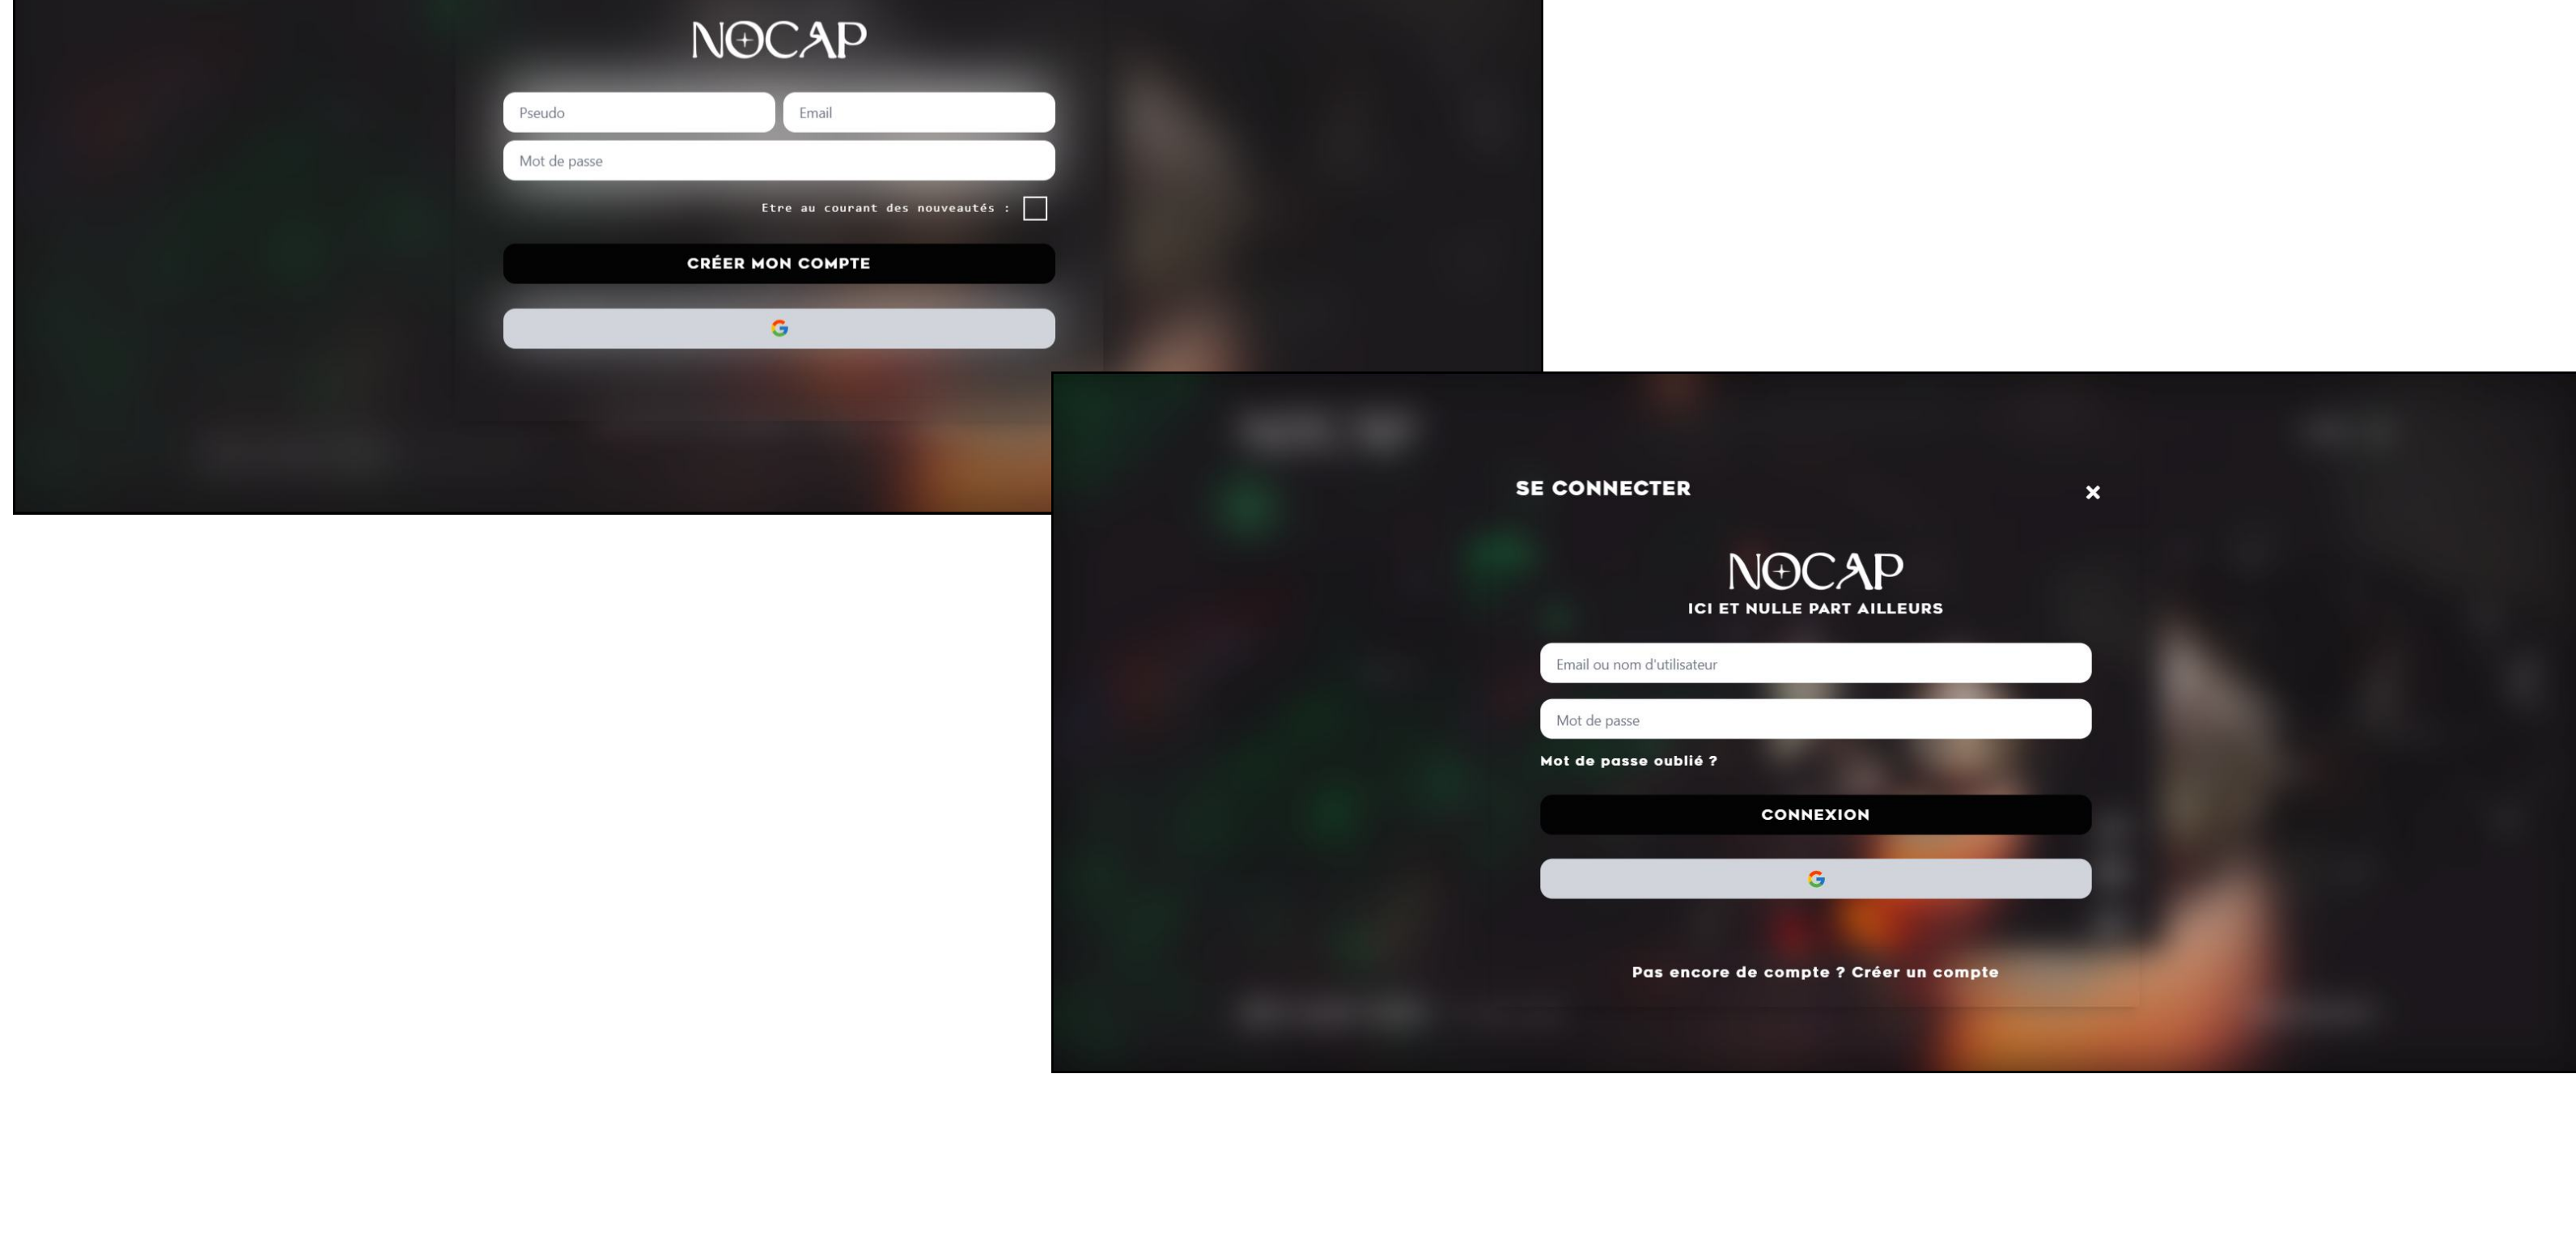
NOCAP

Pseudo

Email

Mot de passe

Etre au courant des nouveautés :

CRÉER MON COMPTE

G

SE CONNECTER

×

NOCAP

ICI ET NULLE PART AILLEURS

Email ou nom d'utilisateur

Mot de passe

Mot de passe oublié ?

CONNEXION

G

Pas encore de compte ? Créer un compte